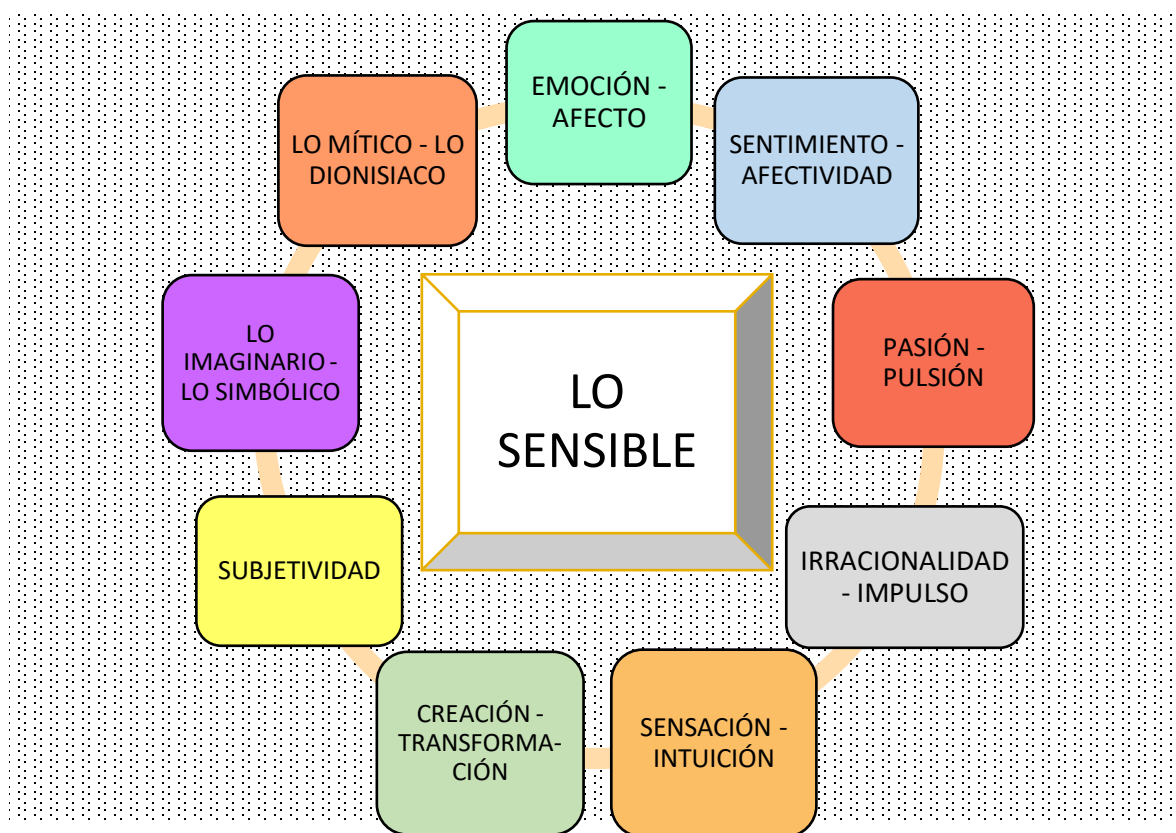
LO SENSIBLE

EMOCIÓN - AFECTO

SENTIMIENTO - AFECTIVIDAD

PASIÓN - PULSIÓN

IRRACIONALIDAD - IMPULSO

SENSACIÓN - INTUICIÓN

CREACIÓN - TRANSFORMACIÓN

SUBJETIVIDAD

LO IMAGINARIO - LO SIMBÓLICO

LO MÍTICO - LO DIONISIACO